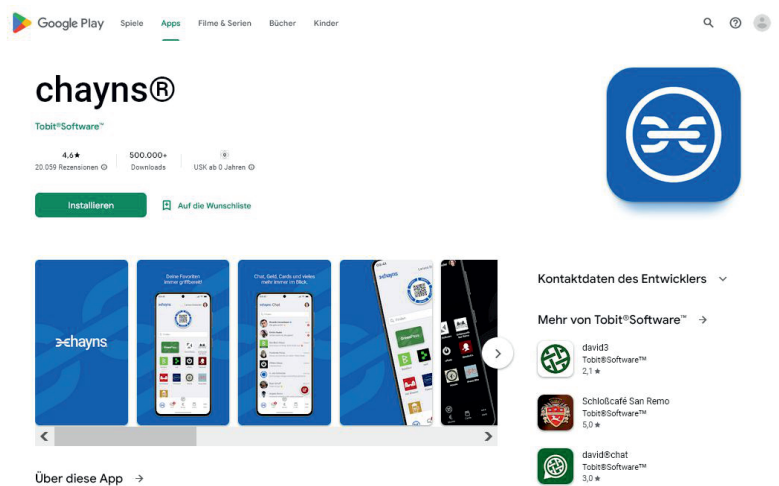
Google Play Spiele Apps Filme & Serien Bücher Kinder

chayns®

Tobit®Software™

4,6★
20.059 Rezensionen

500.000+
Downloads

USK ab 0 Jahren

Installieren

Auf die Wunschliste

chayns

Deine Favoriten immer griffbereit

Chat, Geld, Cards und vieles mehr immer im Blick.

Kontaktdaten des Entwicklers

Mehr von Tobit®Software™ →

david3
Tobit®Software™
2,1 ★

Schloßcafé San Remo
Tobit®Software™
5,0 ★

david®chat
Tobit®Software™
3,0 ★

Über diese App →